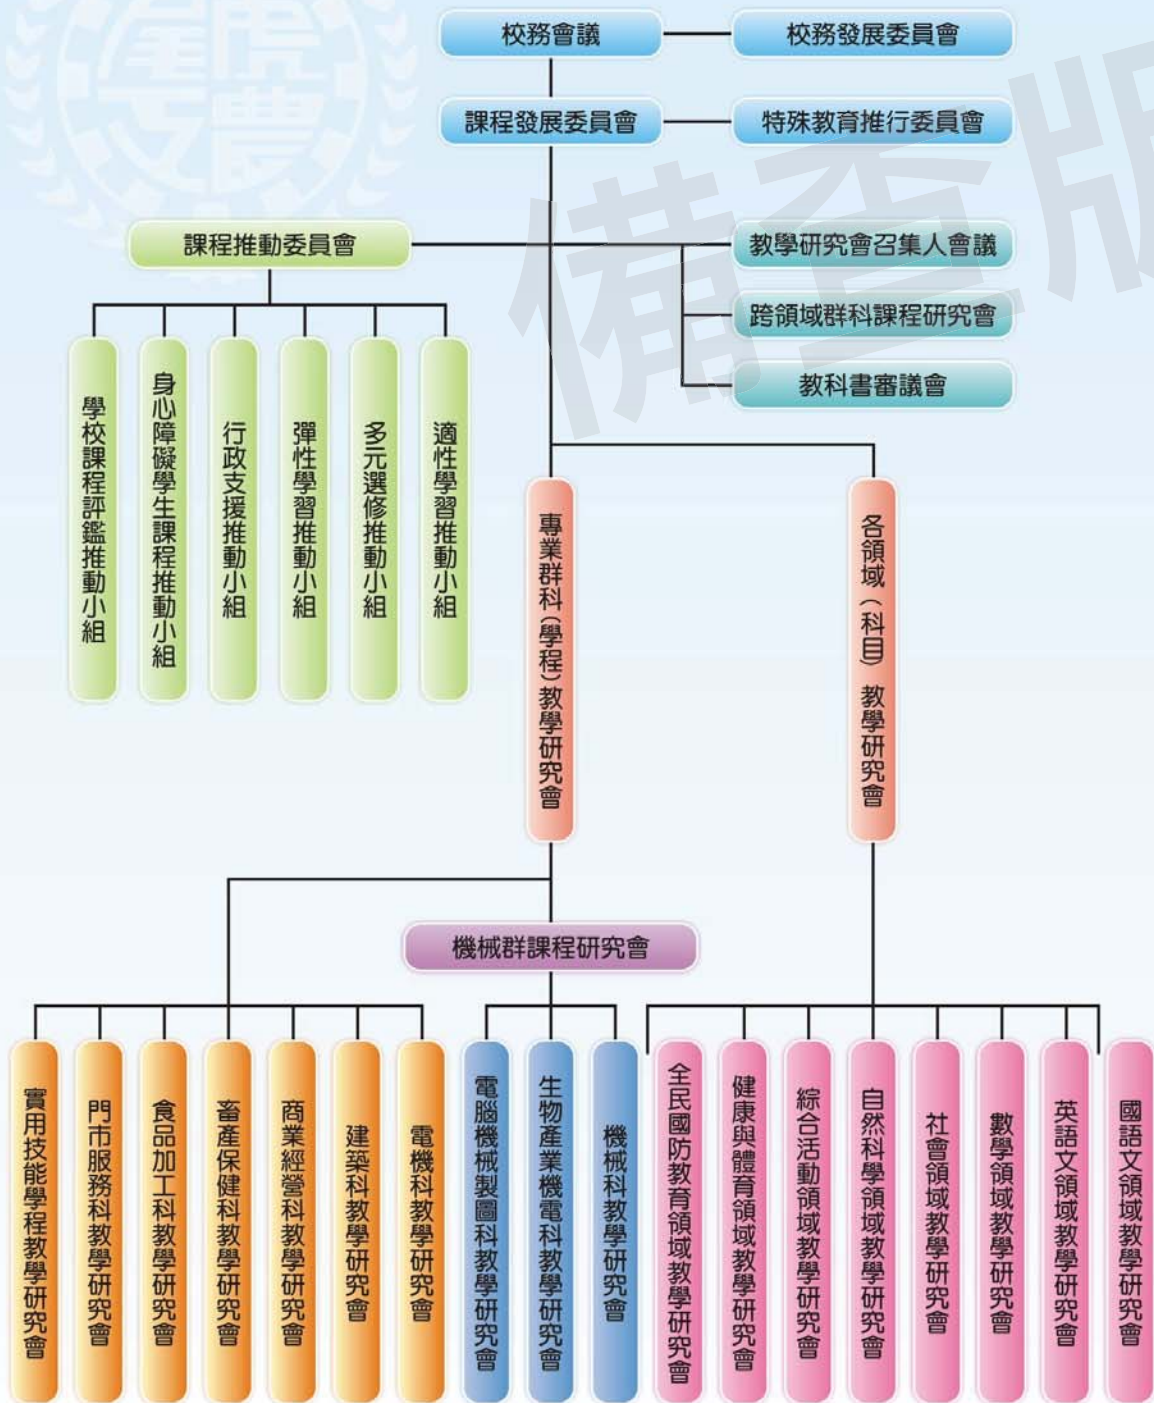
校務會議
校務發展委員會
課程發展委員會
特殊教育推行委員會
課程推動委員會
教學研究會召集人會議
跨領域群科課程研究會
教科書審議會
學校課程評鑑推動小組
身心障礙學生課程推動小組
行政支援推動小組
彈性學習推動小組
多元選修推動小組
適性學習推動小組
專業群科(學程)教學研究會
各領域(科目)教學研究會
機械群課程研究會
實用技能學程教學研究會
門市服務科教學研究會
食品加工科教學研究會
畜產保健科教學研究會
商業經營科教學研究會
建築科教學研究會
電機科教學研究會
電腦機械製圖科教學研究會
生物產業機電科教學研究會
機械科教學研究會
全民國防教育領域教學研究會
健康與體育領域教學研究會
綜合活動領域教學研究會
自然科學領域教學研究會
社會領域教學研究會
數學領域教學研究會
英語文領域教學研究會
國語文領域教學研究會
備查版